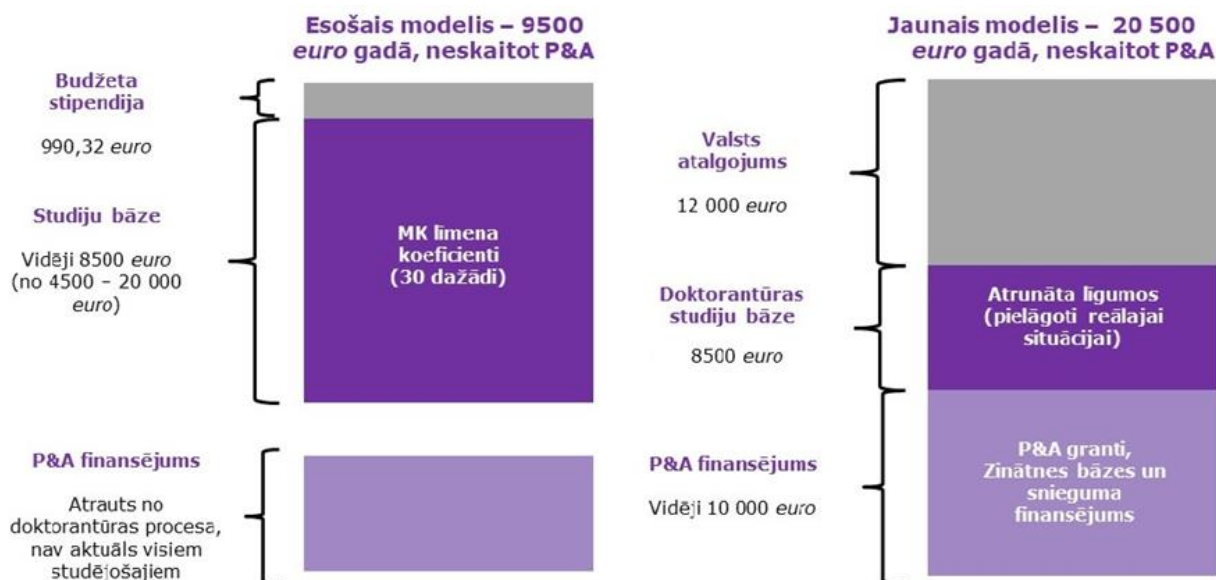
Esošais modelis – 9500 *euro* gadā, neskaitot P&A

Budžeta stipendija

990,32 *euro*

Studiju bāze

Vidēji 8500 *euro* (no 4500 – 20 000 *euro*)

MK līmena koeficienti (30 dažādi)

P&A finansējums

Atrauts no doktorantūras procesa, nav aktuāls visiem studējošajiem

Jaunais modelis – 20 500 *euro* gadā, neskaitot P&A

Valsts atalgojums

12 000 *euro*

Doktorantūras studiju bāze

8500 *euro*

Atrunāta līgumos (pielāgoti reālajai situācijai)

P&A finansējums

Vidēji 10 000 *euro*

P&A granti, Zinātnes bāzes un snieguma finansējums